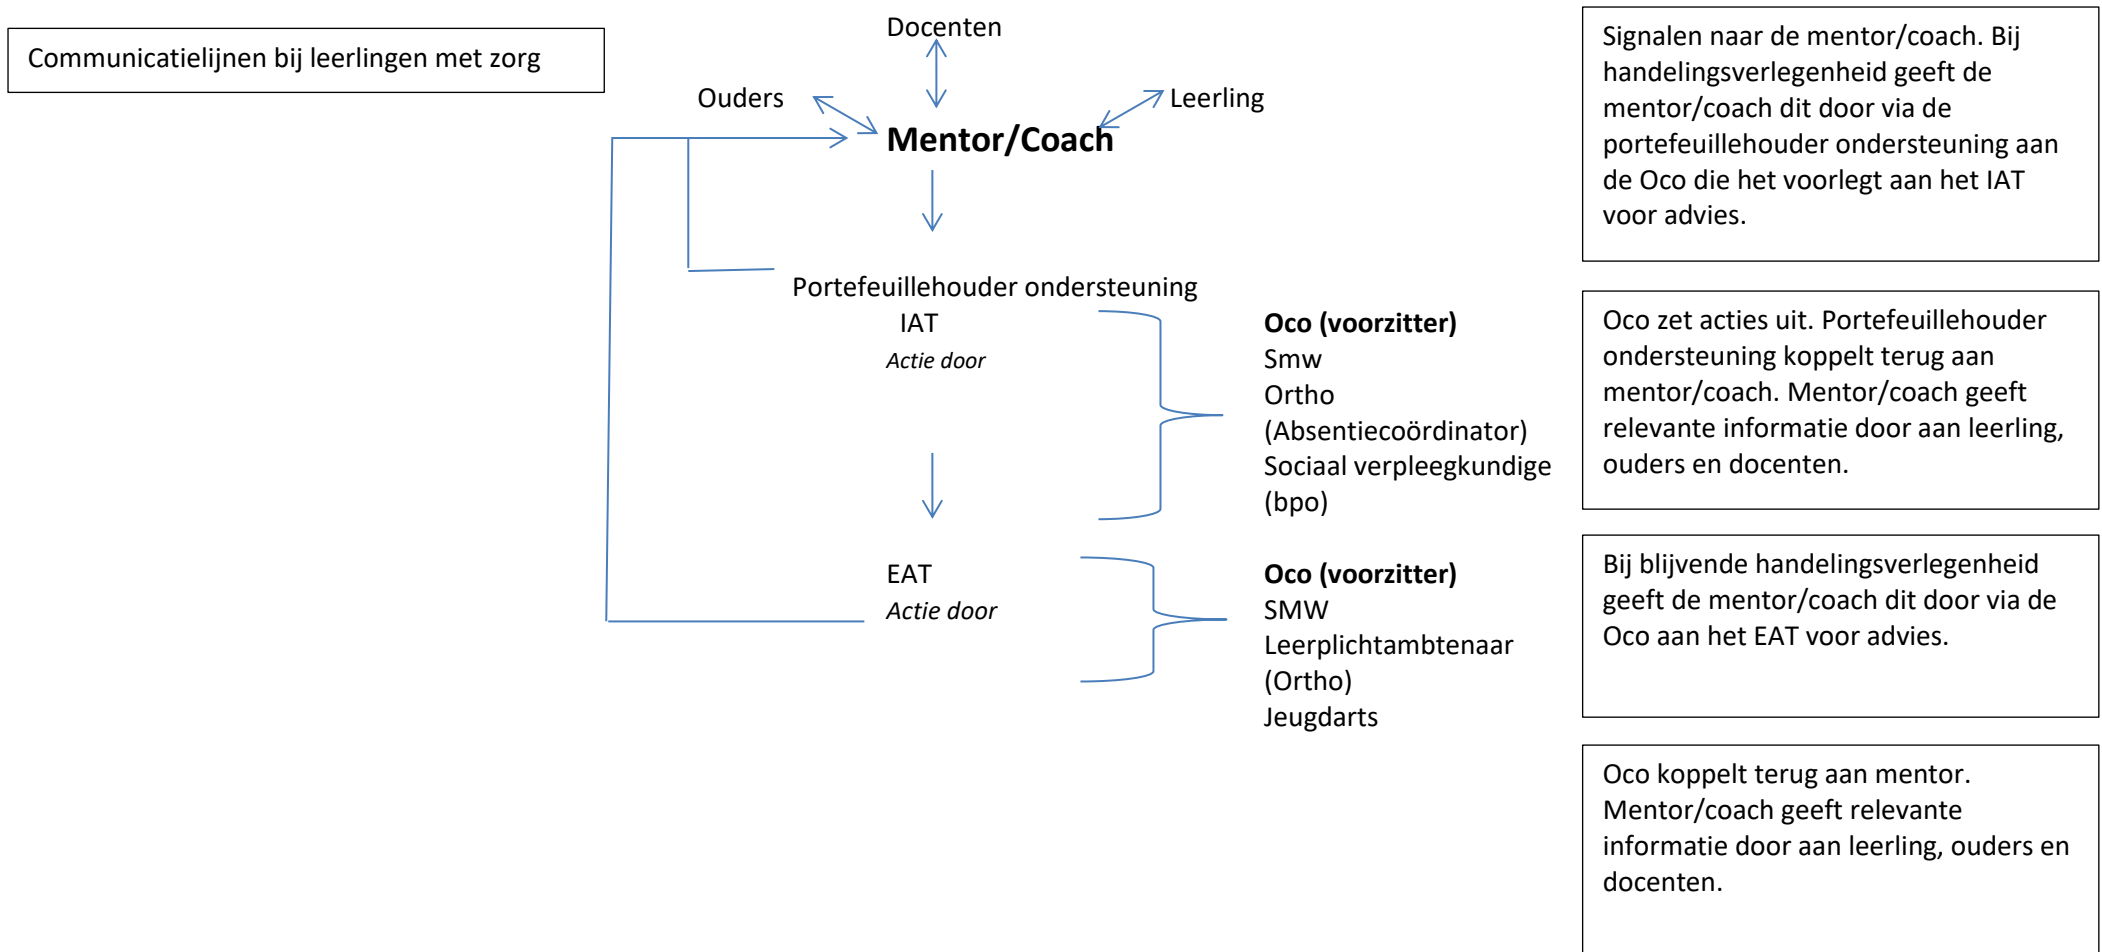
Communicatielijnen bij leerlingen met zorg

Docenten

Ouders

Leerling

**Mentor/Coach**

Portefeuillehouder ondersteuning

IAT

*Actie door*

**Oco (voorzitter)**
Smw
Ortho
(Absentiecoördinator)
Sociaal verpleegkundige
(bpo)

EAT

*Actie door*

**Oco (voorzitter)**
SMW
Leerplichtambtenaar
(Ortho)
Jeugdarts

Signalen naar de mentor/coach. Bij handelingsverlegenheid geeft de mentor/coach dit door via de portefeuillehouder ondersteuning aan de Oco die het voorlegt aan het IAT voor advies.

Oco zet acties uit. Portefeuillehouder ondersteuning koppelt terug aan mentor/coach. Mentor/coach geeft relevante informatie door aan leerling, ouders en docenten.

Bij blijvende handelingsverlegenheid geeft de mentor/coach dit door via de Oco aan het EAT voor advies.

Oco koppelt terug aan mentor. Mentor/coach geeft relevante informatie door aan leerling, ouders en docenten.